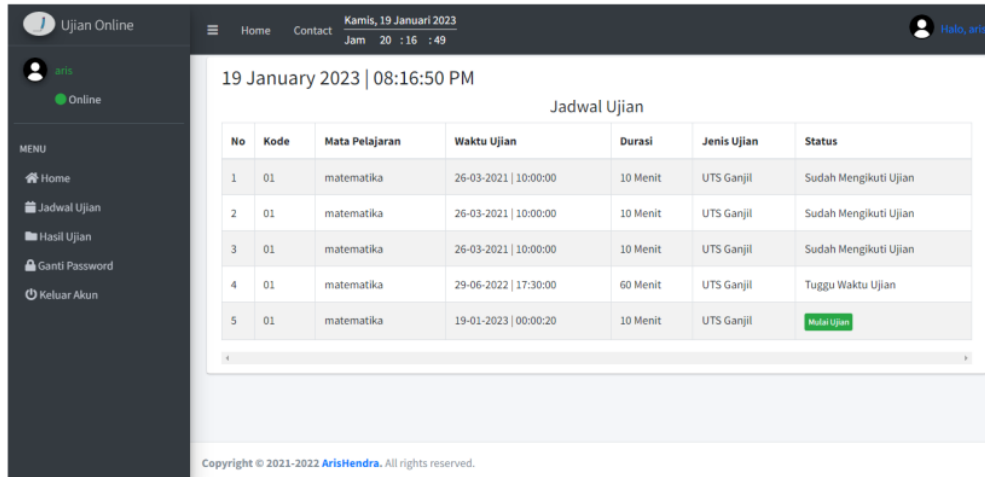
Ujian Online

aris
Online

MENU
Home
Jadwal Ujian
Hasil Ujian
Ganti Password
Keluar Akun

Home Contact Kamis, 19 Januari 2023
Jam 20 : 16 : 49

Halo, aris

19 January 2023 | 08:16:50 PM

Jadwal Ujian

| No | Kode | Mata Pelajaran | Waktu Ujian | Durasi | Jenis Ujian | Status |
|---|---|---|---|---|---|---|
| 1 | 01 | matematika | 26-03-2021 \| 10:00:00 | 10 Menit | UTS Ganjil | Sudah Mengikuti Ujian |
| 2 | 01 | matematika | 26-03-2021 \| 10:00:00 | 10 Menit | UTS Ganjil | Sudah Mengikuti Ujian |
| 3 | 01 | matematika | 26-03-2021 \| 10:00:00 | 10 Menit | UTS Ganjil | Sudah Mengikuti Ujian |
| 4 | 01 | matematika | 29-06-2022 \| 17:30:00 | 60 Menit | UTS Ganjil | Tuggu Waktu Ujian |
| 5 | 01 | matematika | 19-01-2023 \| 00:00:20 | 10 Menit | UTS Ganjil | Mulai Ujian |

Copyright © 2021-2022 ArisHendra. All rights reserved.